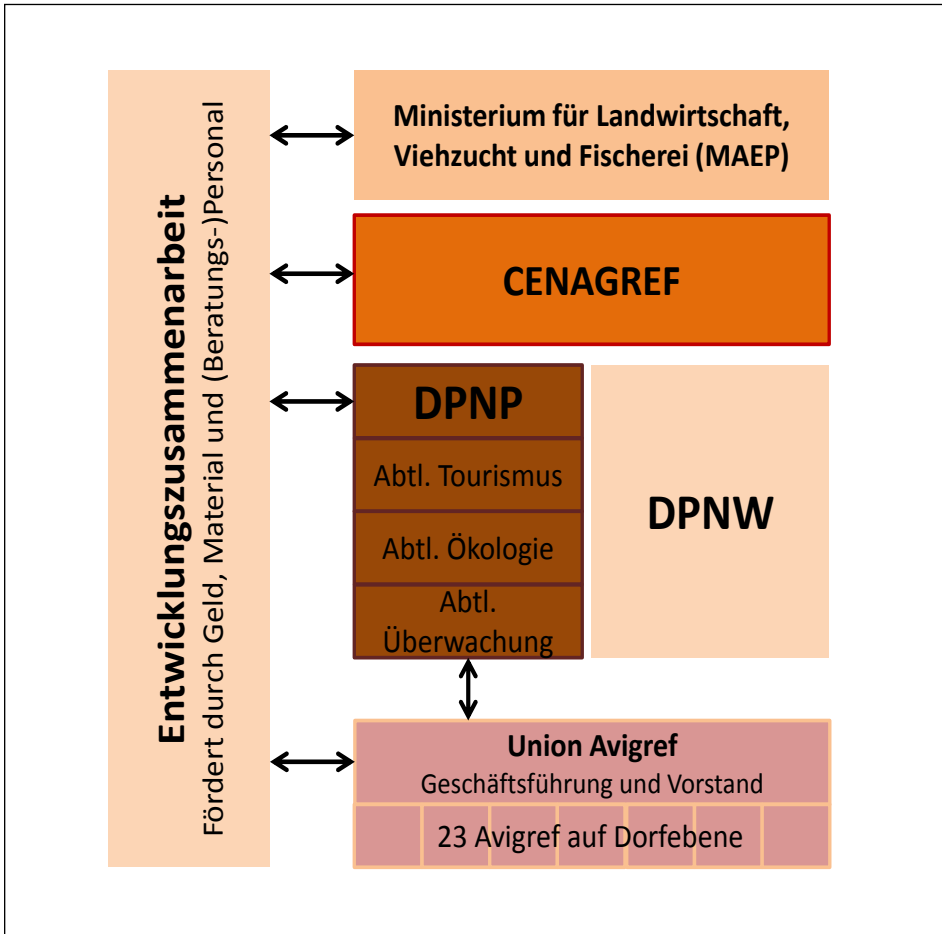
Entwicklungszusammenarbeit
Fördert durch Geld, Material und (Beratungs-)Personal

Ministerium für Landwirtschaft, Viehzucht und Fischerei (MAEP)

CENAGREF

DPNP
Abtl. Tourismus
Abtl. Ökologie
Abtl. Überwachung

DPNW

Union Avigref
Geschäftsführung und Vorstand
23 Avigref auf Dorfebene